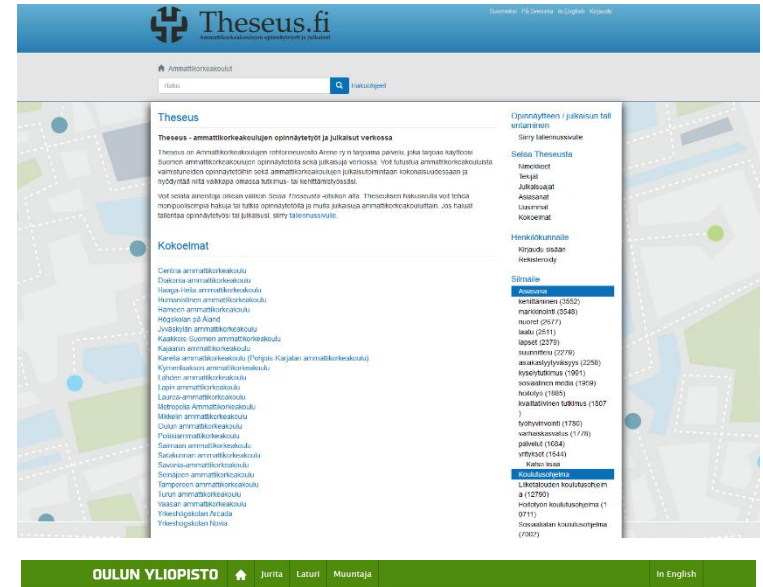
Theseus.fi
Ammattikorkeakoulujen opinnäytetyöt ja julkaisut

Suomeksi På Svenska In English Kirjaudu

Ammattikorkeakoulut

Hakusanat

Hakuohjeet

Theseus

Theseus - ammattikorkeakoulujen opinnäytetyöt ja julkaisut verkossa

Theseus on Ammattikorkeakoulujen rehtorineuvosto Arene ry:n tarjoama palvelu, joka tarjoaa käyttöön Suomen ammattikorkeakoulujen opinnäytetöitä sekä julkaisuja verkossa. Voit tutustua ammattikorkeakouluista valmistuneiden opinnäytetöihin sekä ammattikorkeakoulujen julkaisutoimintaan kokonaisuudessaan ja hyödyntää niitä vaikkapa omassa tutkimus- tai kehittämistyössäsi.

Voit selata aineistoja oikealla valikon Selaa Theseusta -otsikon alta. Theseuksen hakusivulla voit tehdä monipuolisempia hakuja ja tutkia opinnäytetöitä ja muita julkaisuja ammattikorkeakouluttain. Jos haluat tallentaa opinnäytetyösi tai julkaisusi, siirry tallennussivulle.

Kokoelmat

Centria-ammattikorkeakoulu
Diakonia-ammattikorkeakoulu
Haaga-Helia ammattikorkeakoulu
Humanistinen ammattikorkeakoulu
Hämeen ammattikorkeakoulu
Högskolan på Åland
Jyväskylän ammattikorkeakoulu
Kaakkois-Suomen ammattikorkeakoulu
Kajaanin ammattikorkeakoulu
Karelia-ammattikorkeakoulu (Pohjois-Karjalan ammattikorkeakoulu)
Kymenlaakson ammattikorkeakoulu
Lahden ammattikorkeakoulu
Lapin ammattikorkeakoulu
Laurea-ammattikorkeakoulu
Metropolia Ammattikorkeakoulu
Mikkelin ammattikorkeakoulu
Oulun ammattikorkeakoulu
Poliisiammattikorkeakoulu
Saimaan ammattikorkeakoulu
Satakunnan ammattikorkeakoulu
Savonia-ammattikorkeakoulu
Seinäjoen ammattikorkeakoulu
Tampereen ammattikorkeakoulu
Turun ammattikorkeakoulu
Vaasan ammattikorkeakoulu
Yrkeshögskolan Arcada
Yrkeshögskolan Novia

Opinnäytteen / julkaisun tallentaminen
Siirry tallennussivulle

Selaa Theseusta
Nimekkeet
Tekijät
Julkaisuajat
Asiasanat
Uusimmat
Kokoelmat

Henkilökunnalle
Kirjaudu sisään
Rekisteröidy

Silmäile
Asiasana
kehittäminen (3552)
markkinointi (3546)
nuoret (2577)
laatu (2511)
lapset (2379)
suunnittelu (2279)
asiakastyytyväisyys (2258)
kyselytutkimus (1991)
sosiaalinen media (1959)
hoitotyö (1885)
kvalitatiivinen tutkimus (1807)
työhyvinvointi (1780)
varhaiskasvatus (1778)
palvelut (1684)
yritykset (1644)
Katso lisää
Koulutusohjelma
Liiketalouden koulutusohjelma (12760)
Hoitotyön koulutusohjelma (10711)
Sosiaalialan koulutusohjelma (7002)

OULUN YLIOPISTO Jurita Laturi Muuntaja In English